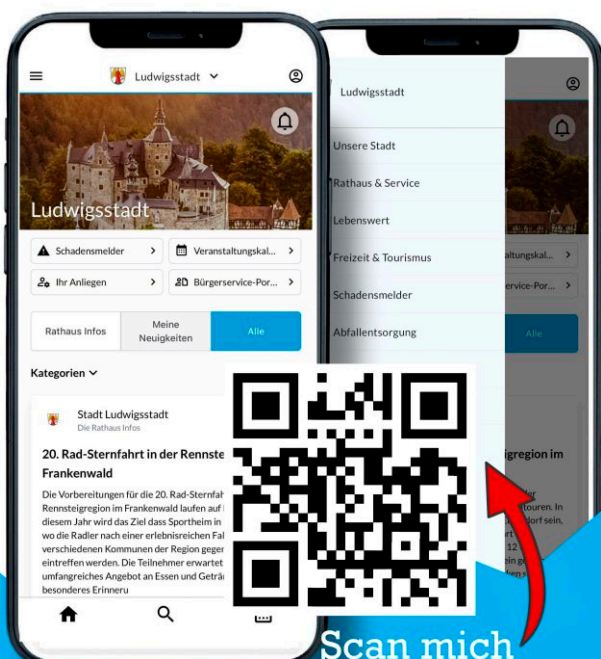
Ludwigsstadt

Ludwigsstadt

Schadensmelder

Veranstaltungskal...

Ihr Anliegen

Bürgerservice-Por...

Rathaus Infos

Meine Neuigkeiten

Alle

Kategorien

Stadt Ludwigsstadt
Die Rathaus Infos

20. Rad-Sternfahrt in der Rennste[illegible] Frankenwald

Die Vorbereitungen für die 20. Rad-Sternfahr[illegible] Rennsteigregion im Frankenwald laufen auf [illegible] diesem Jahr wird das Ziel dass Sportheim in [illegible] wo die Radler nach einer erlebnisreichen Fa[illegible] verschiedenen Kommunen der Region geger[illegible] eintreffen werden. Die Teilnehmer erwartet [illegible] umfangreiches Angebot an Essen und Geträ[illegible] besonderes Erinneru

Ludwigsstadt

Unsere Stadt

Rathaus & Service

Lebenswert

Freizeit & Tourismus

Schadensmelder

Abfallentsorgung

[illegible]ltungskal...

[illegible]vice-Por...

Alle

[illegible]egregion im

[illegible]touren. In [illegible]dorf sein.

Scan mich